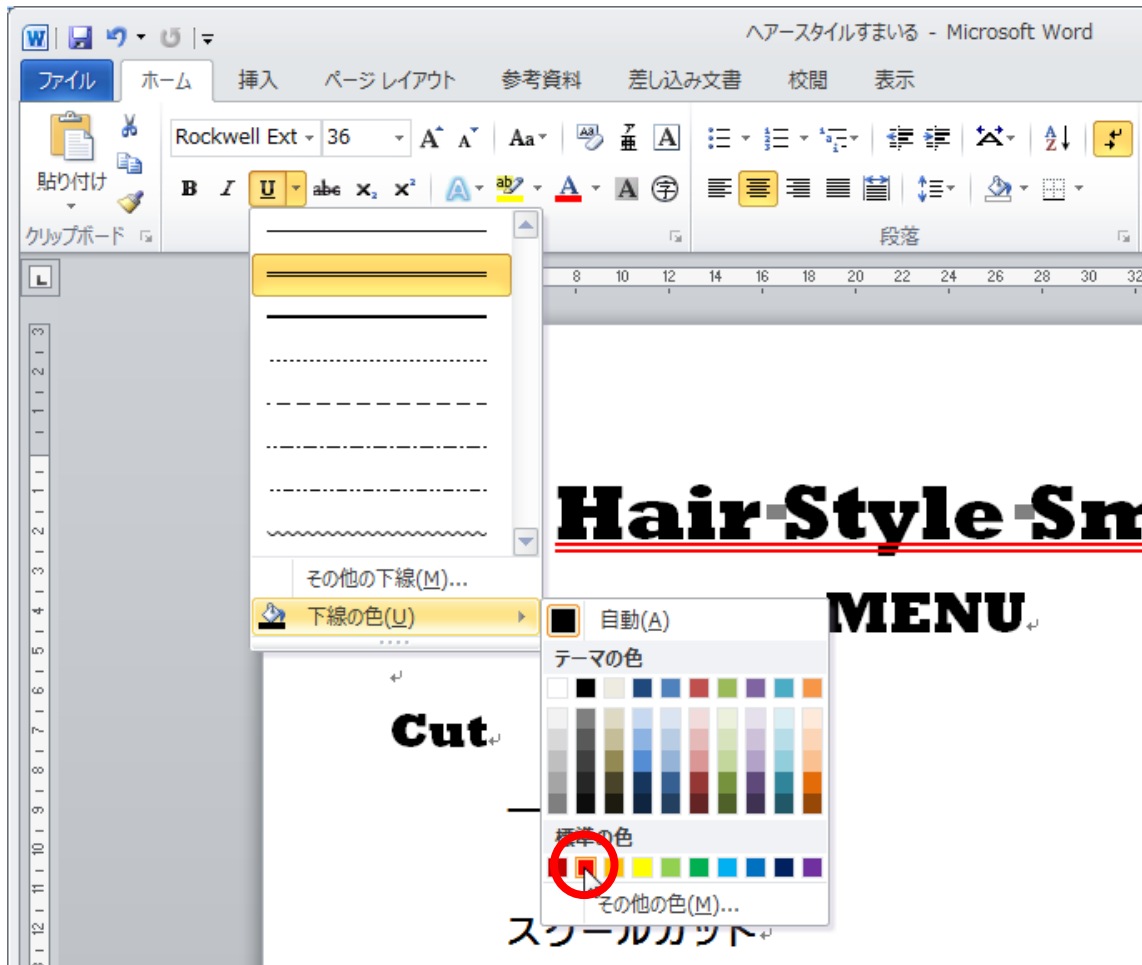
ヘアースタイルすまいる - Microsoft Word

ファイル ホーム 挿入 ページ レイアウト 参考資料 差し込み文書 校閲 表示

貼り付け
クリップボード

Rockwell Ext 36

B I U abc $x_2$ $x^2$

段落

8 10 12 14 16 18 20 22 24 26 28 30 32

その他の下線(M)...
下線の色(U)

自動(A)
テーマの色
標準の色
その他の色(M)...

Hair Style Sm

MENU

Cut

スクールカット